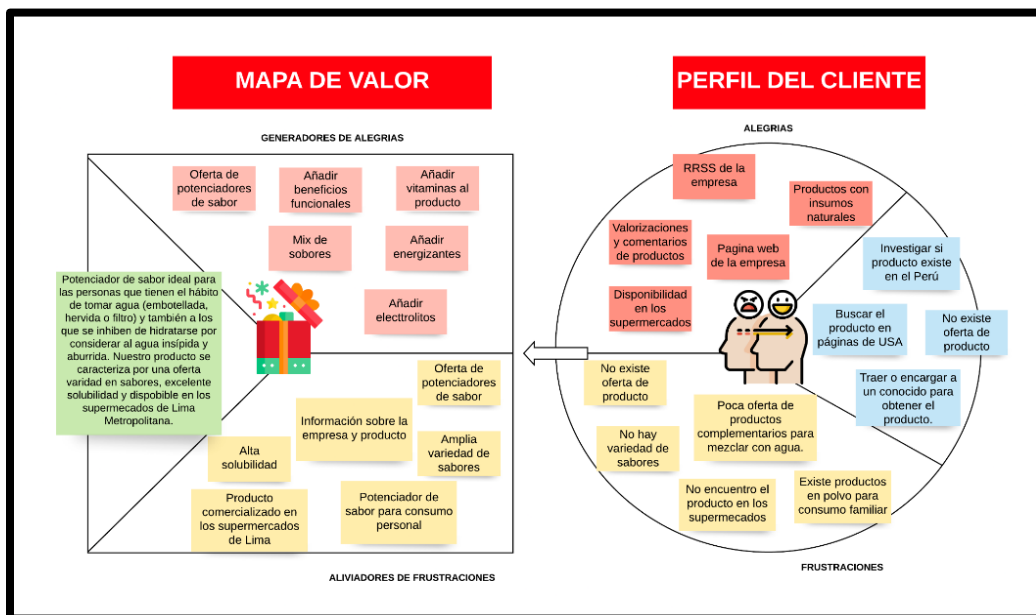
MAPA DE VALOR

PERFIL DEL CLIENTE

GENERADORES DE ALEGRIAS

Oferta de potenciadores de sabor

Añadir beneficios funcionales

Añadir vitaminas al producto

Mix de sabores

Añadir energizantes

Añadir electrolitos

Potenciador de sabor ideal para las personas que tienen el hábito de tomar agua (embotellada, hervida o filtro) y también a los que se inhiben de hidratarse por considerar al agua insípida y aburrida. Nuestro producto se caracteriza por una oferta variada en sabores, excelente solubilidad y disponible en los supermecados de Lima Metropolitana.

Oferta de potenciadores de sabor

Información sobre la empresa y producto

Amplia variedad de sabores

Alta solubilidad

Producto comercializado en los supermercados de Lima

Potenciador de sabor para consumo personal

ALIVIADORES DE FRUSTRACIONES

ALEGRIAS

RRSS de la empresa

Productos con insumos naturales

Valorizaciones y comentarios de productos

Pagina web de la empresa

Disponibilidad en los supermercados

Investigar si producto existe en el Perú

Buscar el producto en páginas de USA

No existe oferta de producto

Traer o encargar a un conocido para obtener el producto.

No existe oferta de producto

Poca oferta de productos complementarios para mezclar con agua.

No hay variedad de sabores

No encuentro el producto en los supermecados

Existe productos en polvo para consumo familiar

FRUSTRACIONES